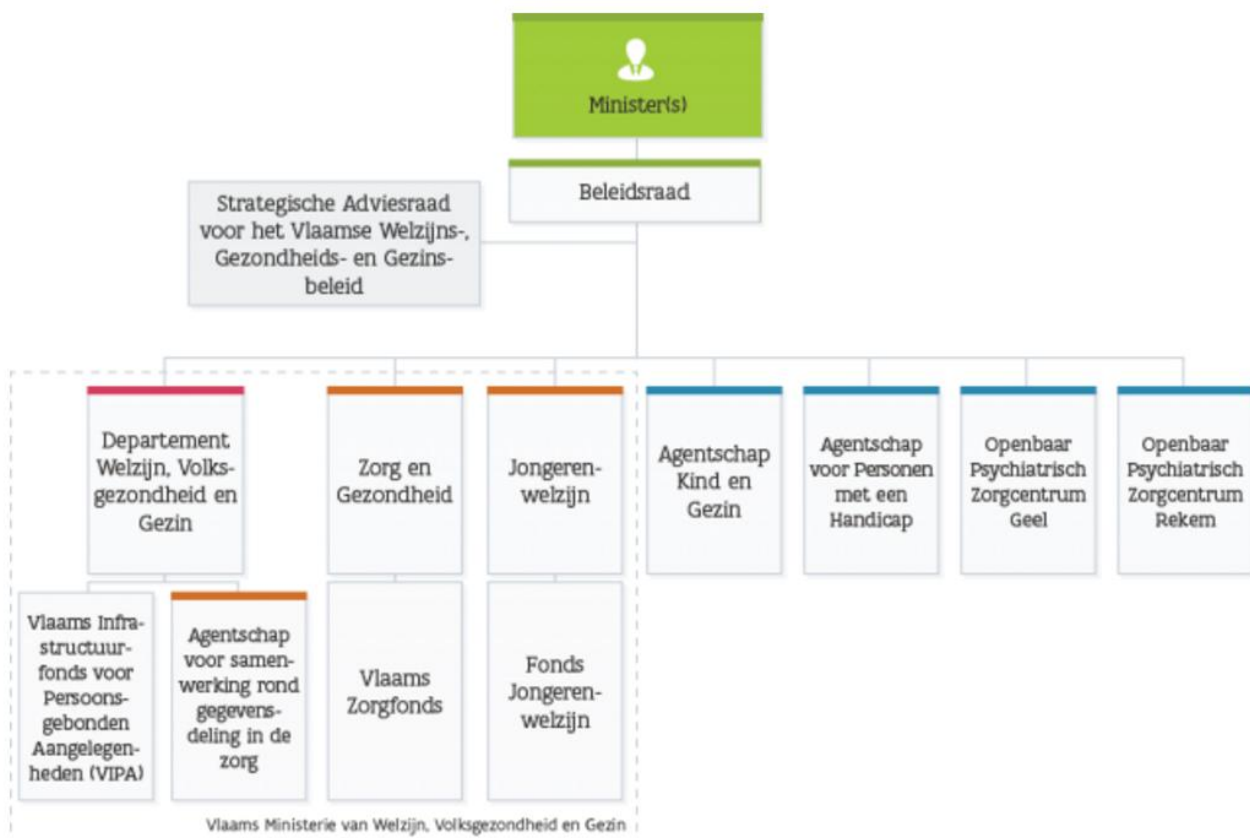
Minister(s)

Beleidsraad

Strategische Adviesraad voor het Vlaamse Welzijns-, Gezondheids- en Gezinsbeleid

Departement Welzijn, Volksgezondheid en Gezin

Zorg en Gezondheid

Jongerenwelzijn

Agentschap Kind en Gezin

Agentschap voor Personen met een Handicap

Openbaar Psychiatrisch Zorgcentrum Geel

Openbaar Psychiatrisch Zorgcentrum Rekem

Vlaams Infrastructuurfonds voor Persoonsgebonden Aangelegenheden (VIPA)

Agentschap voor samenwerking rond gegevensdeling in de zorg

Vlaams Zorgfonds

Fonds Jongerenwelzijn

Vlaams Ministerie van Welzijn, Volksgezondheid en Gezin